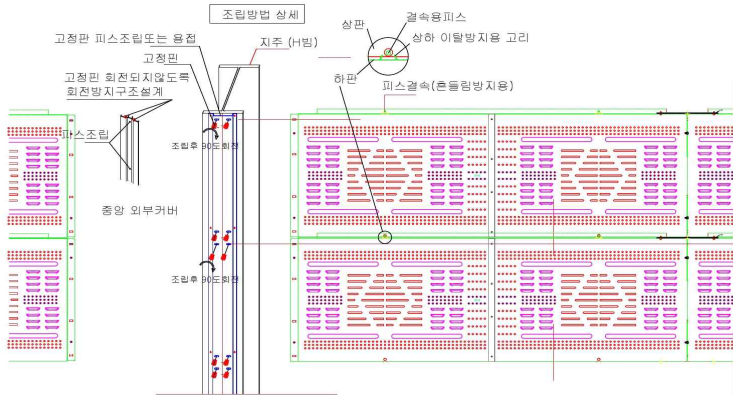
조립방법 상세

고정판 피스조립또는 용접

고정핀

지주 (H빔)

상판

결속용피스

상하 이탈방지용 고리

하판

피스결속(흔들림방지용)

고정핀 회전되지않도록
회전방지구조설계

피스조립

중앙 외부커버

조립후 90도회전

조립후 90도회전